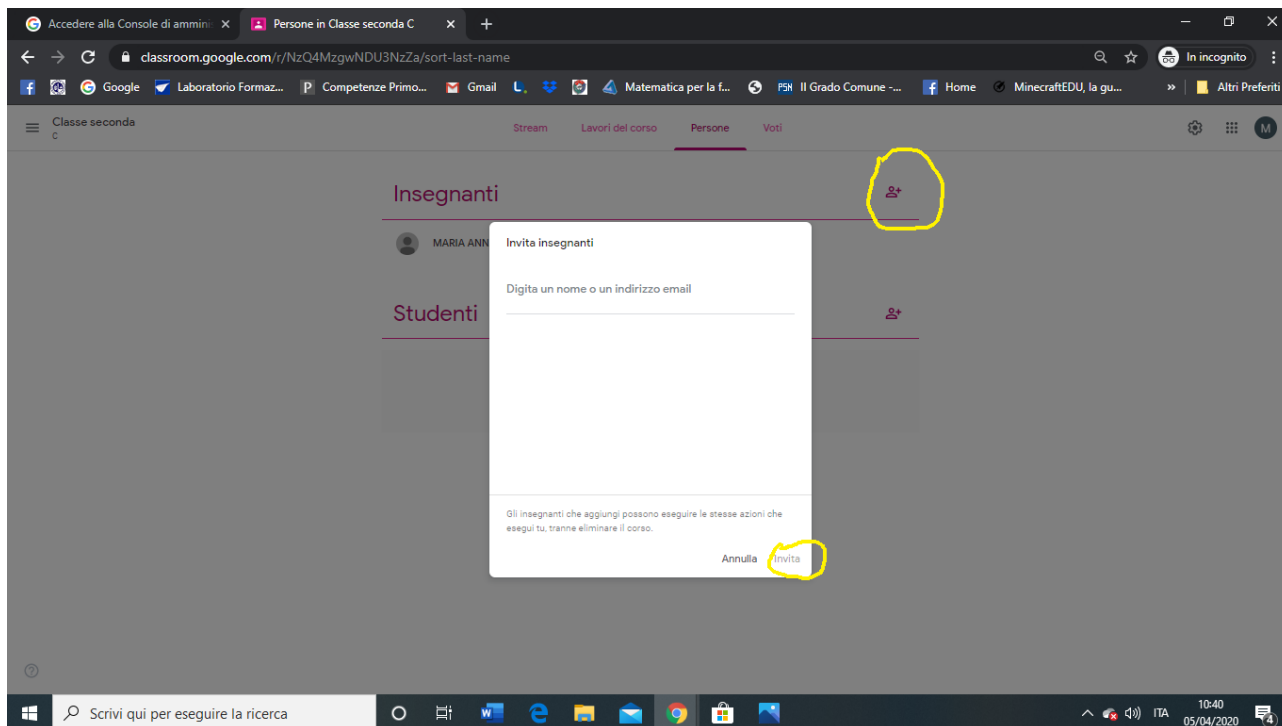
Accedere alla Console di ammin
Persone in Classe seconda C
classroom.google.com/r/NzQ4MzgwNDU3NzZa/sort-last-name
In incognito
Google Laboratorio Formaz... Competenze Primo... Gmail Matematica per la f... Il Grado Comune -... Home MinecraftEDU, la gu... Altri Preferiti
Classe seconda
C
Stream Lavori del corso Persone Voti
M
Insegnanti
MARIA ANN
Studenti
Invita insegnanti
Digita un nome o un indirizzo email
Gli insegnanti che aggiungi possono eseguire le stesse azioni che esegui tu, tranne eliminare il corso.
Annulla Invita
Scrivi qui per eseguire la ricerca
ITA 10:40 05/04/2020
4